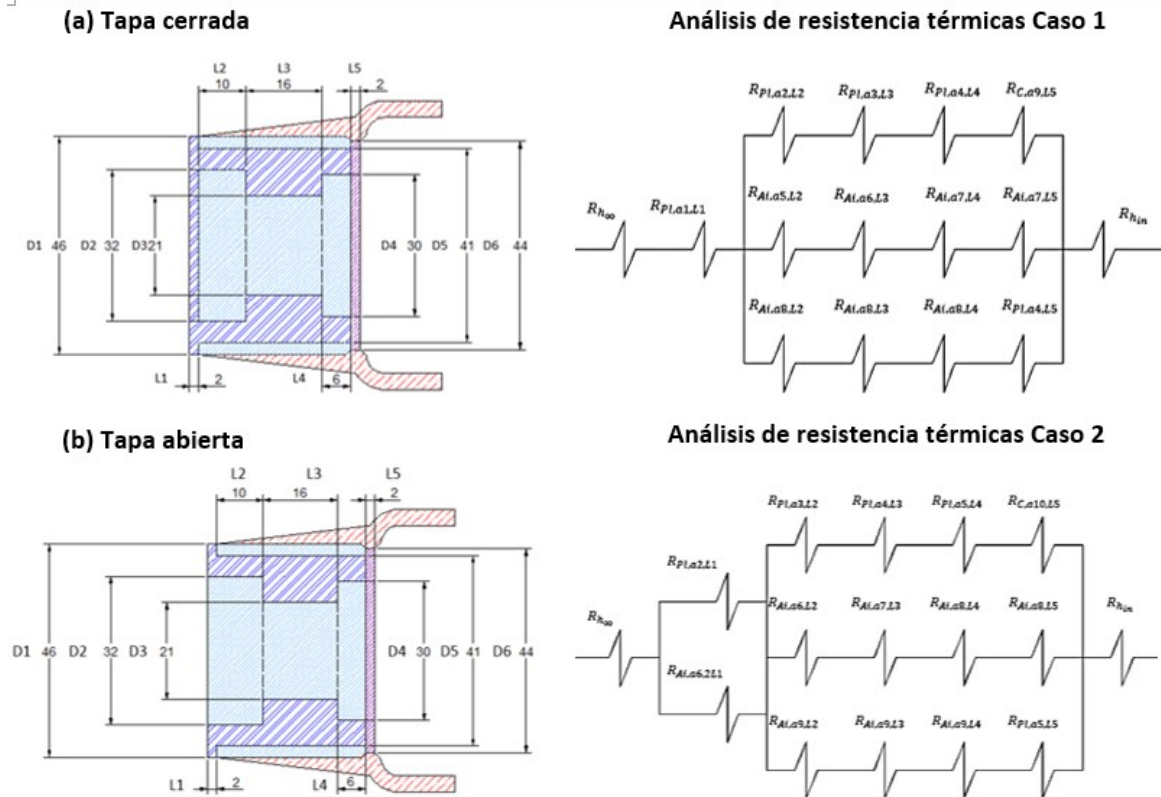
(a) Tapa cerrada

L2 L3 L5
10 16 2

D1 46 D2 32 D3 21 D4 30 D5 41 D6 44

L1 2 L4 6

Análisis de resistencia térmicas Caso 1

$R_{Pl,a2,L2}$ $R_{Pl,a3,L3}$ $R_{Pl,a4,L4}$ $R_{C,a9,L5}$

$R_{h_{\infty}}$ $R_{Pl,a1,L1}$ $R_{Al,a5,L2}$ $R_{Al,a6,L3}$ $R_{Al,a7,L4}$ $R_{Al,a7,L5}$ $R_{h_{in}}$

$R_{Al,a8,L2}$ $R_{Al,a8,L3}$ $R_{Al,a8,L4}$ $R_{Pl,a4,L5}$

(b) Tapa abierta

L2 L3 L5
10 16 2

D1 46 D2 32 D3 21 D4 30 D5 41 D6 44

L1 2 L4 6

Análisis de resistencia térmicas Caso 2

$R_{Pl,a3,L2}$ $R_{Pl,a4,L3}$ $R_{Pl,a5,L4}$ $R_{C,a10,L5}$

$R_{Pl,a2,L1}$

$R_{h_{\infty}}$ $R_{Al,a6,L2}$ $R_{Al,a7,L3}$ $R_{Al,a8,L4}$ $R_{Al,a8,L5}$ $R_{h_{in}}$

$R_{Al,a6,2L1}$

$R_{Al,a9,L2}$ $R_{Al,a9,L3}$ $R_{Al,a9,L4}$ $R_{Pl,a5,L5}$